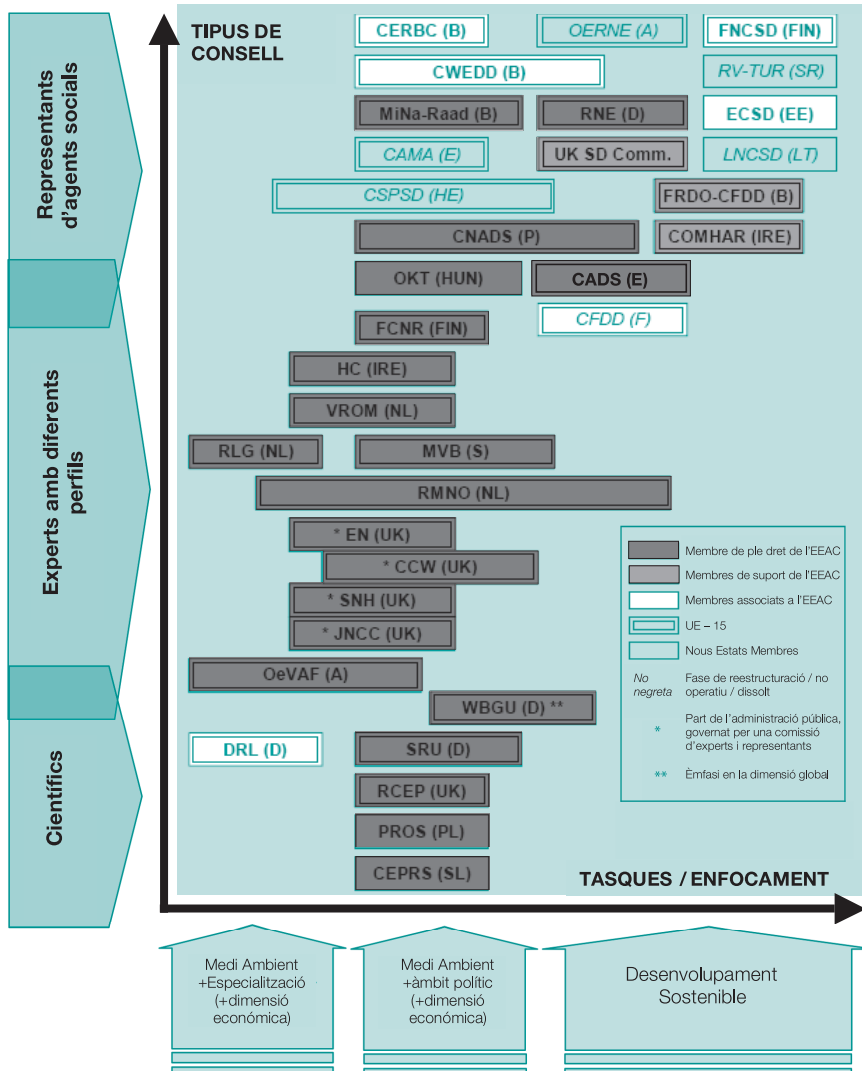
Representants d'agents socials

Experts amb diferents perfils

Científics

TIPUS DE CONSELL

CERBC (B)
OERNE (A)
FNCSD (FIN)
CWEDD (B)
RV-TUR (SR)
MiNa-Raad (B)
RNE (D)
ECSD (EE)
CAMA (E)
UK SD Comm.
LNCSD (LT)
CSPSD (HE)
FRDO-CFDD (B)
CNADS (P)
COMHAR (IRE)
OKT (HUN)
CADS (E)
CFDD (F)
FCNR (FIN)
HC (IRE)
VROM (NL)
RLG (NL)
MVB (S)
RMNO (NL)
* EN (UK)
* CCW (UK)
* SNH (UK)
* JNCC (UK)
OeVAF (A)
WBGU (D) **
DRL (D)
SRU (D)
RCEP (UK)
PROS (PL)
CEPRS (SL)

Membre de ple dret de l'EEAC
Membres de suport de l'EEAC
Membres associats a l'EEAC
UE – 15
Nous Estats Membres
No negreta — Fase de reestructuració / no operatiu / dissolt
* — Part de l'administració pública, governat per una comissió d'experts i representants
** — Èmfasi en la dimensió global

TASQUES / ENFOCAMENT

Medi Ambient +Especialització (+dimensió económica)

Medi Ambient +àmbit polític (+dimensió económica)

Desenvolupament Sostenible